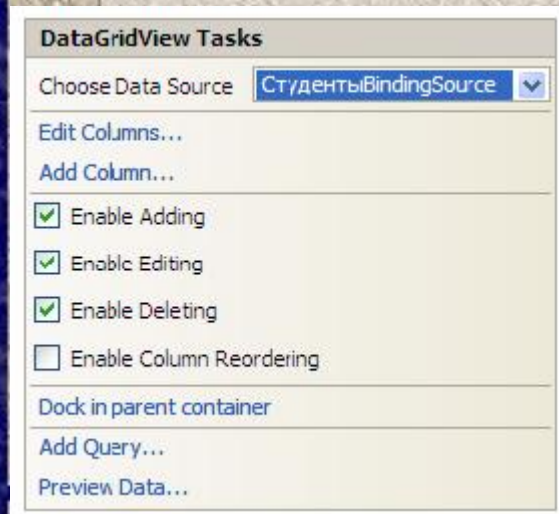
DataGridView Tasks

Choose Data Source СтудентыBindingSource

Edit Columns...

Add Column...

Enable Adding

Enable Editing

Enable Deleting

Enable Column Reordering

Dock in parent container

Add Query...

Preview Data...